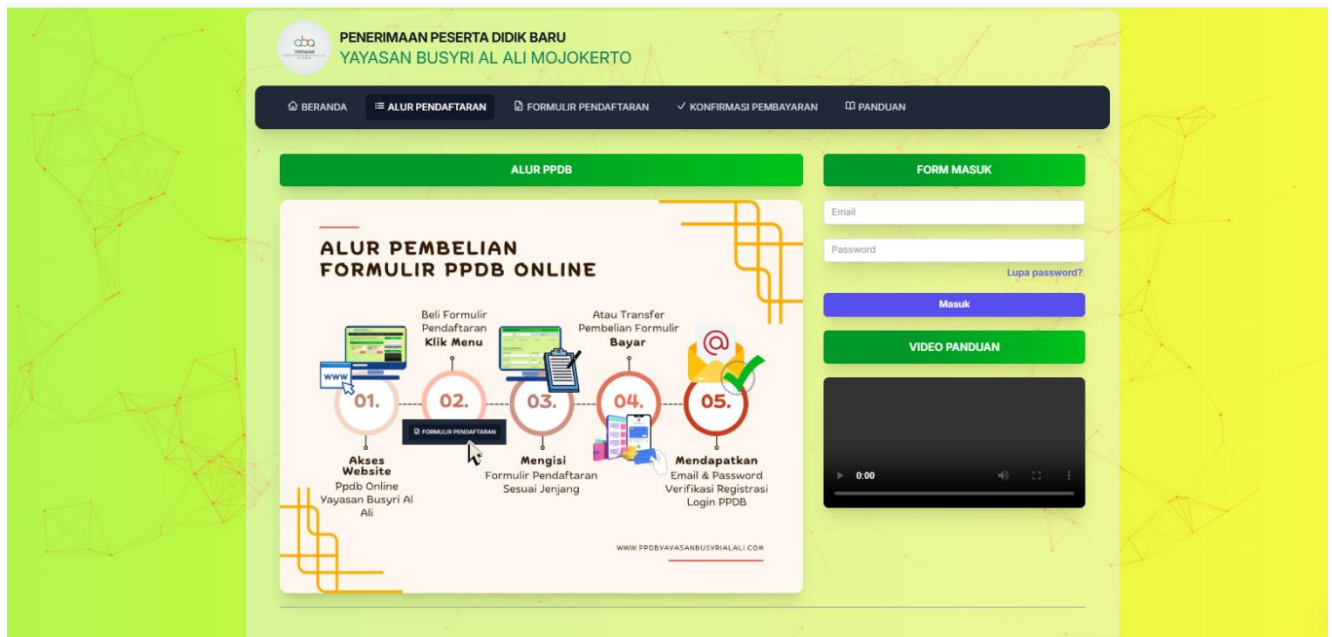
YAYASAN

PENERIMAAN PESERTA DIDIK BARU
YAYASAN BUSYRI AL ALI MOJOKERTO

BERANDA ALUR PENDAFTARAN FORMULIR PENDAFTARAN ✓ KONFIRMASI PEMBAYARAN PANDUAN

ALUR PPDB

ALUR PEMBELIAN
FORMULIR PPDB ONLINE

Beli Formulir Pendaftaran **Klik Menu**

Atau Transfer Pembelian Formulir **Bayar**

www

01.

02.

03.

04.

05.

FORMULIR PENDAFTARAN

**Akses Website**
Ppdb Online Yayasan Busyri Al Ali

**Mengisi**
Formulir Pendaftaran Sesuai Jenjang

**Mendapatkan**
Email & Password Verifikasi Registrasi Login PPDB

WWW.PPDBYAYASANBUSYRIALALI.COM

FORM MASUK

Email

Password

Lupa password?

Masuk

VIDEO PANDUAN

0:00